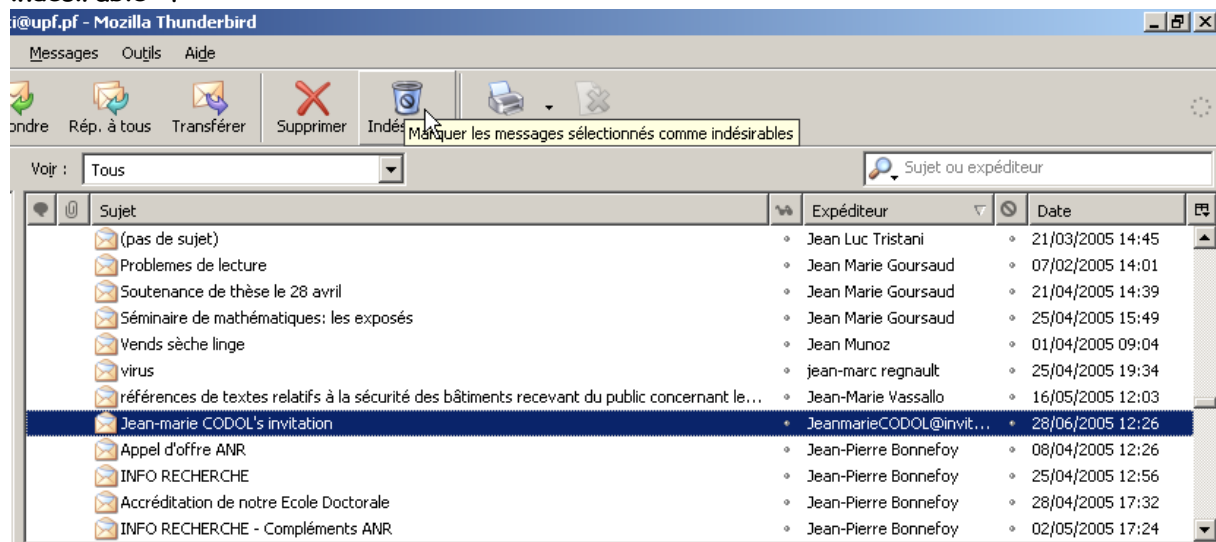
indésirable ».

i@upf.pf - Mozilla Thunderbird

Messages Outils Aide

ondre Rép. à tous Transférer Supprimer Indés

Marquer les messages sélectionnés comme indésirables

Voir : Tous

Sujet ou expéditeur

| Sujet | Expéditeur | Date |
|---|---|---|
| (pas de sujet) | Jean Luc Tristani | 21/03/2005 14:45 |
| Problemes de lecture | Jean Marie Goursaud | 07/02/2005 14:01 |
| Soutenance de thèse le 28 avril | Jean Marie Goursaud | 21/04/2005 14:39 |
| Séminaire de mathématiques: les exposés | Jean Marie Goursaud | 25/04/2005 15:49 |
| Vends sèche linge | Jean Munoz | 01/04/2005 09:04 |
| virus | jean-marc regnault | 25/04/2005 19:34 |
| références de textes relatifs à la sécurité des bâtiments recevant du public concernant le... | Jean-Marie Vassallo | 16/05/2005 12:03 |
| Jean-marie CODOL's invitation | JeanmarieCODOL@invit... | 28/06/2005 12:26 |
| Appel d'offre ANR | Jean-Pierre Bonnefoy | 08/04/2005 12:26 |
| INFO RECHERCHE | Jean-Pierre Bonnefoy | 25/04/2005 12:56 |
| Accréditation de notre Ecole Doctorale | Jean-Pierre Bonnefoy | 28/04/2005 17:32 |
| INFO RECHERCHE - Compléments ANR | Jean-Pierre Bonnefoy | 02/05/2005 17:24 |